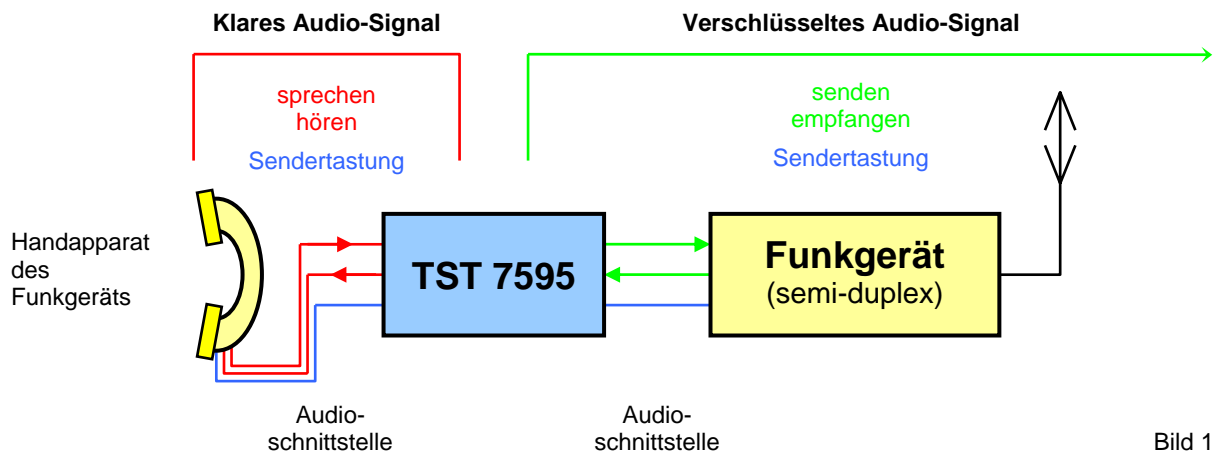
Klares Audio-Signal

Verschlüsseltes Audio-Signal

sprechen
hören

Sendertastung

senden
empfangen

Sendertastung

Handapparat des Funkgeräts

TST 7595

Funkgerät
(semi-duplex)

Audioschnittstelle

Audioschnittstelle

Bild 1